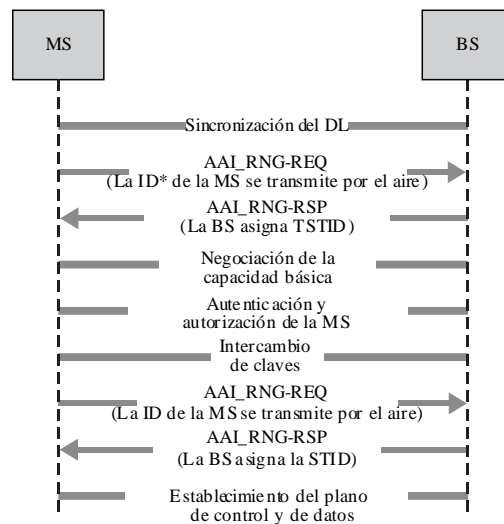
MS

BS

Sincronización del DL

AAI_RNG-REQ
(La ID* de la MS se transmite por el aire)

AAI_RNG-RSP
(La BS asigna TSTID)

Negociación de la capacidad básica

Autenticación y autorización de la MS

Intercambio de claves

AAI_RNG-REQ
(La ID de la MS se transmite por el aire)

AAI_RNG-RSP
(La BS asigna la STID)

Establecimiento del plano de control y de datos